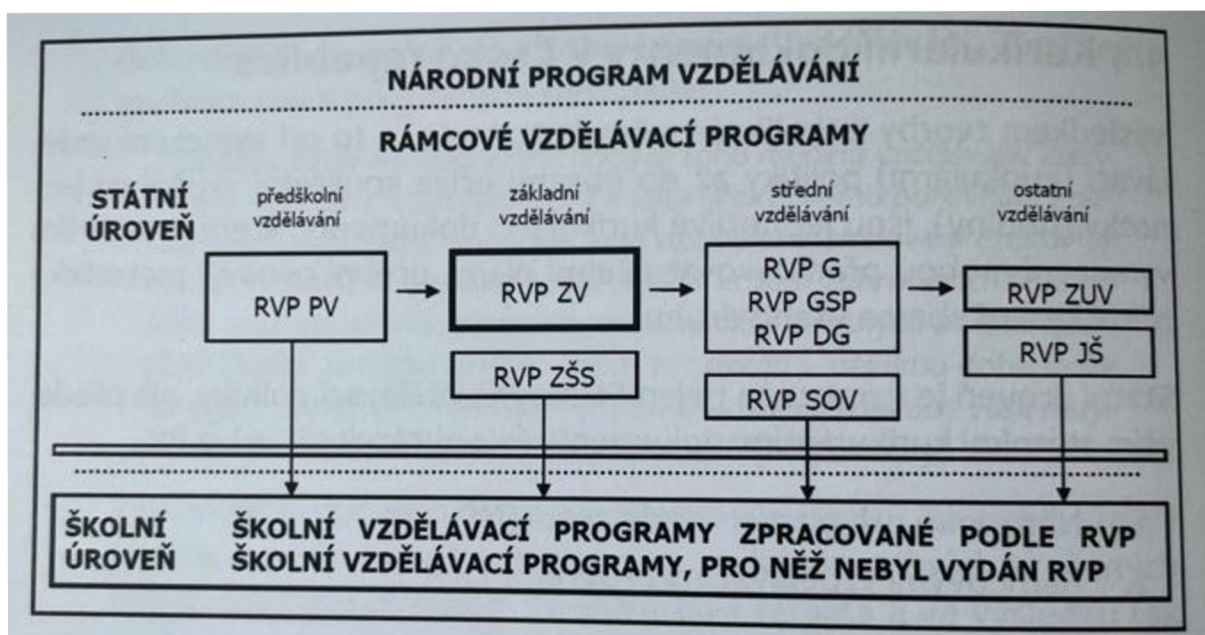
NÁRODNÍ PROGRAM VZDĚLÁVÁNÍ

RÁMCOVÉ VZDĚLÁVACÍ PROGRAMY

STÁTNÍ ÚROVEŇ

předškolní vzdělávání

základní vzdělávání

střední vzdělávání

ostatní vzdělávání

RVP PV

RVP ZV

RVP ZŠS

RVP G
RVP GSP
RVP DG

RVP SOV

RVP ZUV

RVP JŠ

ŠKOLNÍ ÚROVEŇ

ŠKOLNÍ VZDĚLÁVACÍ PROGRAMY ZPRACOVANÉ PODLE RVP
ŠKOLNÍ VZDĚLÁVACÍ PROGRAMY, PRO NĚŽ NEBYL VYDÁN RVP